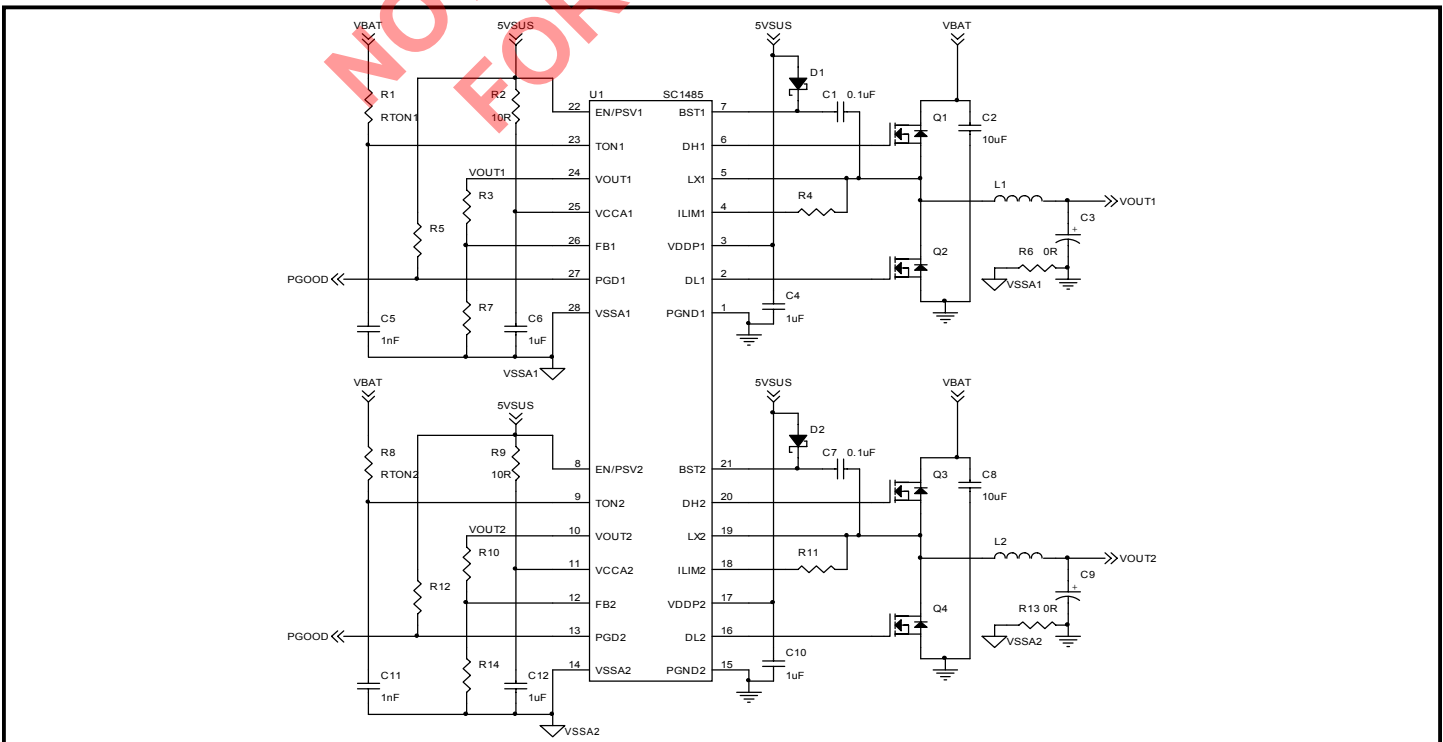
NOT FOR

VBAT
5VSUS
R1
RTON1
R2
10R
U1
SC1485
22 EN/PSV1
BST1 7
23 TON1
DH1 6
VOUT1
24 VOUT1
LX1 5
R3
25 VCCA1
ILIM1 4
R5
26 FB1
VDDP1 3
PGOOD
27 PGD1
DL1 2
R7
C6
28 VSSA1
PGND1 1
C5
1nF
1uF
VSSA1
5VSUS
D1
C1 0.1uF
VBAT
Q1
C2
10uF
R4
L1
VOUT1
C3
Q2
R6 0R
VSSA1
C4
1uF

VBAT
5VSUS
R8
RTON2
R9
10R
8 EN/PSV2
BST2 21
9 TON2
DH2 20
VOUT2
10 VOUT2
LX2 19
R10
11 VCCA2
ILIM2 18
R12
12 FB2
VDDP2 17
PGOOD
13 PGD2
DL2 16
R14
C11
1nF
C12
1uF
14 VSSA2
PGND2 15
VSSA2
5VSUS
D2
C7 0.1uF
VBAT
Q3
C8
10uF
R11
L2
VOUT2
C9
Q4
R13 0R
VSSA2
C10
1uF